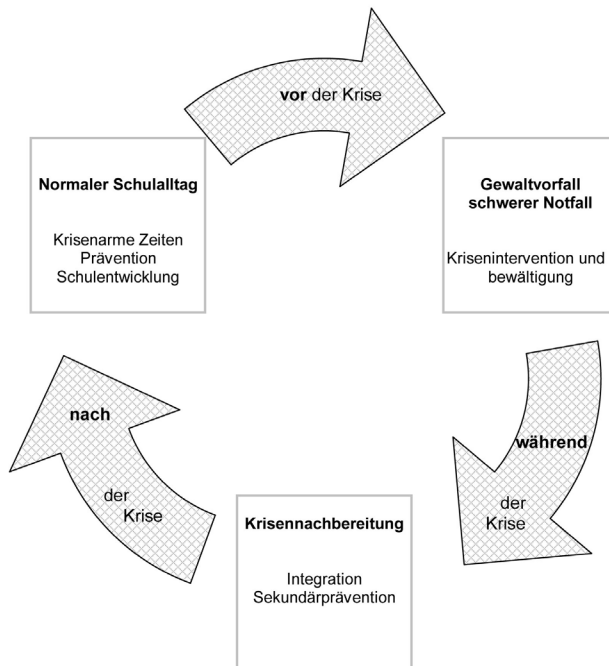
**vor** der Krise

**Normaler Schulalltag**

Krisenarme Zeiten
Prävention
Schulentwicklung

**Gewaltvorfall schwerer Notfall**

Krisenintervention und bewältigung

**nach**

der Krise

**während**

der Krise

**Krisennachbereitung**

Integration
Sekundärprävention